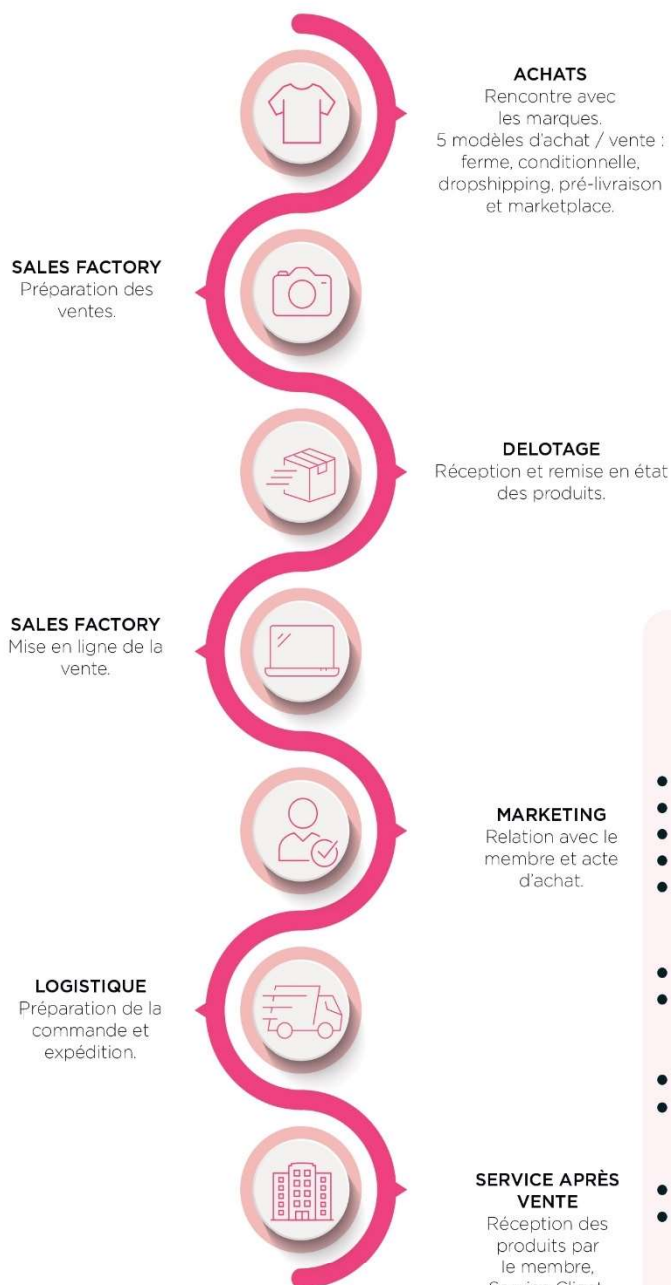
ACHATS
Rencontre avec les marques.
5 modèles d'achat / vente : ferme, conditionnelle, dropshipping, pré-livraison et marketplace.

SALES FACTORY
Préparation des ventes.

DELOTAGE
Réception et remise en état des produits.

SALES FACTORY
Mise en ligne de la vente.

MARKETING
Relation avec le membre et acte d'achat.

LOGISTIQUE
Préparation de la commande et expédition.

SERVICE APRÈS VENTE
Réception des produits par le membre,
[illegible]